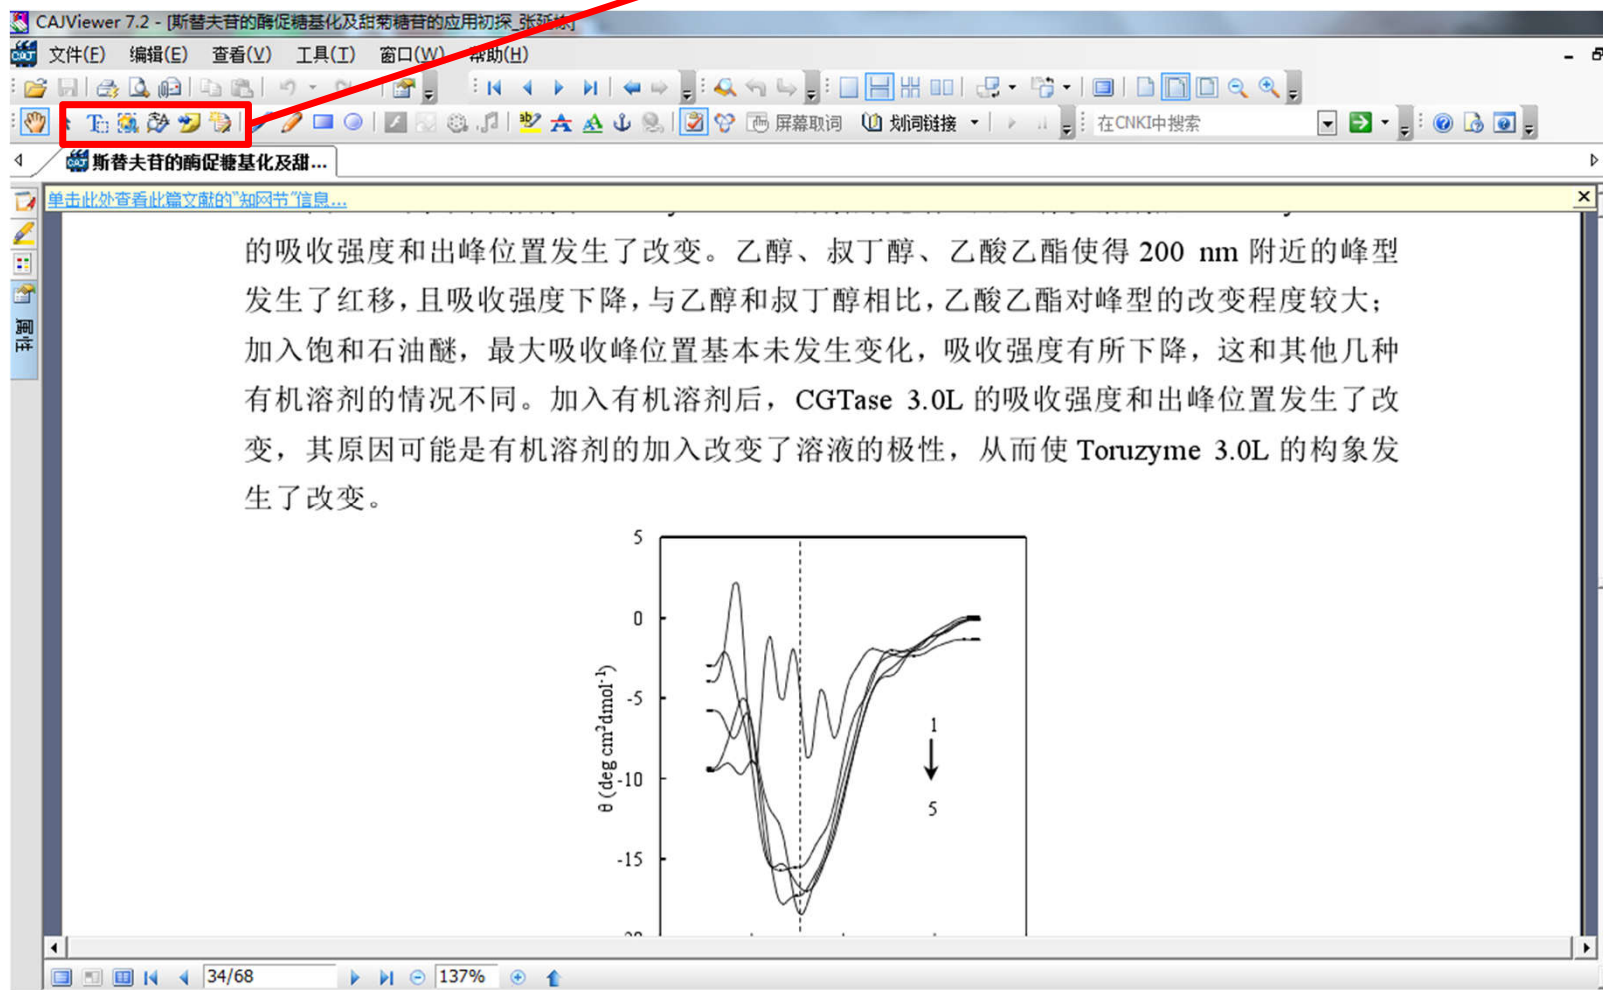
CAJViewer 7.2 - [斯替夫苷的酶促糖基化及甜菊糖苷的应用初探_张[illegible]]

文件(F) 编辑(E) 查看(V) 工具(T) 窗口(W) 帮助(H)

屏幕取词 划词链接 在CNKI中搜索

斯替夫苷的酶促糖基化及甜...

单击此处查看此篇文献的"知网节"信息...

属性

的吸收强度和出峰位置发生了改变。乙醇、叔丁醇、乙酸乙酯使得 200 nm 附近的峰型发生了红移，且吸收强度下降，与乙醇和叔丁醇相比，乙酸乙酯对峰型的改变程度较大；加入饱和石油醚，最大吸收峰位置基本未发生变化，吸收强度有所下降，这和其他几种有机溶剂的情况不同。加入有机溶剂后，CGTase 3.0L 的吸收强度和出峰位置发生了改变，其原因可能是有机溶剂的加入改变了溶液的极性，从而使 Toruzyme 3.0L 的构象发生了改变。

θ (deg cm$^2$dmol$^{-1}$)

5
0
-5
-10
-15

1
5

34/68
137%